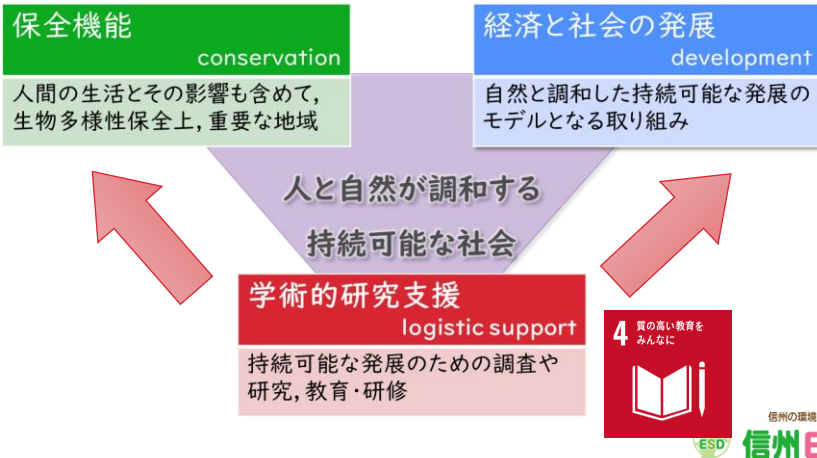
保全機能
conservation

人間の生活とその影響も含めて，生物多様性保全上，重要な地域

経済と社会の発展
development

自然と調和した持続可能な発展のモデルとなる取り組み

人と自然が調和する
持続可能な社会

学術的研究支援
logistic support

持続可能な発展のための調査や研究，教育・研修

4 質の高い教育をみんなに

信州の環境
ESD
信州E